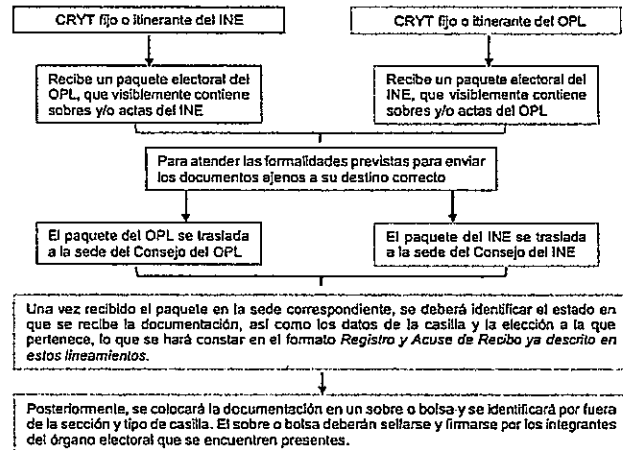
CRYT fijo o itinerante del INE

CRYT fijo o itinerante del OPL

Recibe un paquete electoral del OPL, que visiblemente contiene sobres y/o actas del INE

Recibe un paquete electoral del INE, que visiblemente contiene sobres y/o actas del OPL

Para atender las formalidades previstas para enviar los documentos ajenos a su destino correcto

El paquete del OPL se traslada a la sede del Consejo del OPL

El paquete del INE se traslada a la sede del Consejo del INE

Una vez recibido el paquete en la sede correspondiente, se deberá identificar el estado en que se recibe la documentación, así como los datos de la casilla y la elección a la que pertenece, lo que se hará constar en el formato *Registro y Acuse de Recibo ya descrito en estos lineamientos*.

Posteriormente, se colocará la documentación en un sobre o bolsa y se identificará por fuera de la sección y tipo de casilla. El sobre o bolsa deberán sellarse y firmarse por los integrantes del órgano electoral que se encuentren presentes.